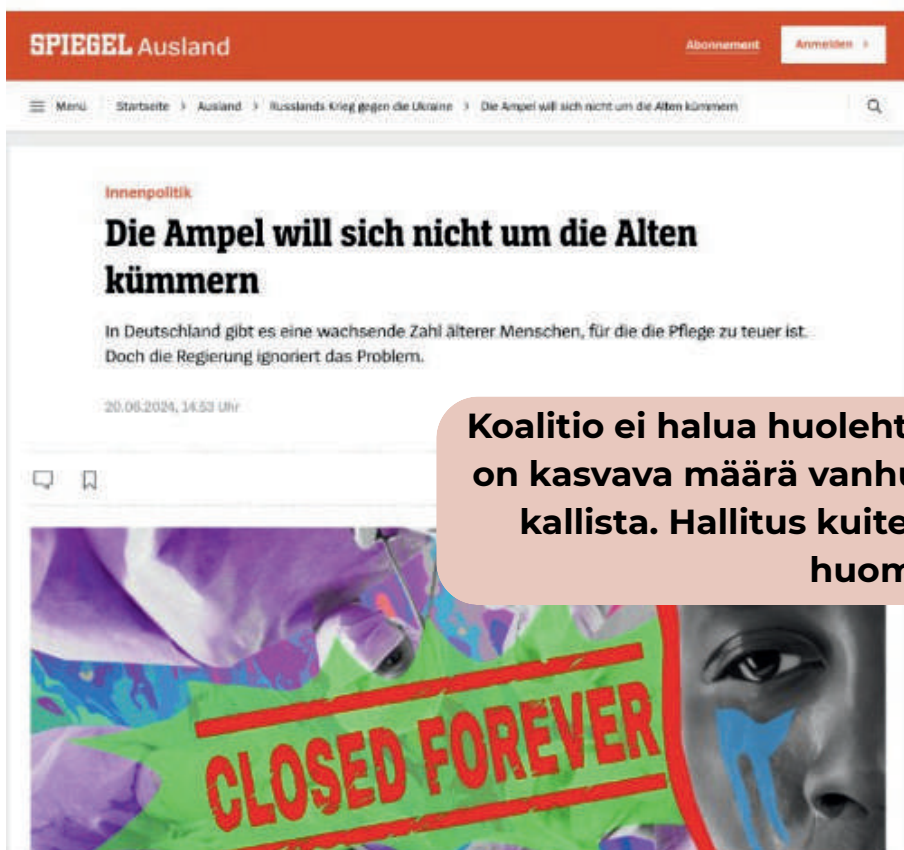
SPIEGEL Ausland

Abonnement

Anmelden >

Menü Startseite > Ausland > Russlands Krieg gegen die Ukraine > Die Ampel will sich nicht um die Alten kümmern

Innenpolitik

Die Ampel will sich nicht um die Alten kümmern

In Deutschland gibt es eine wachsende Zahl älterer Menschen, für die die Pflege zu teuer ist. Doch die Regierung ignoriert das Problem.

20.06.2024, 14.53 Uhr

Koalitio ei halua huoleht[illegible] on kasvava määrä vanhu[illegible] kallista. Hallitus kuite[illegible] huom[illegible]

CLOSED FOREVER